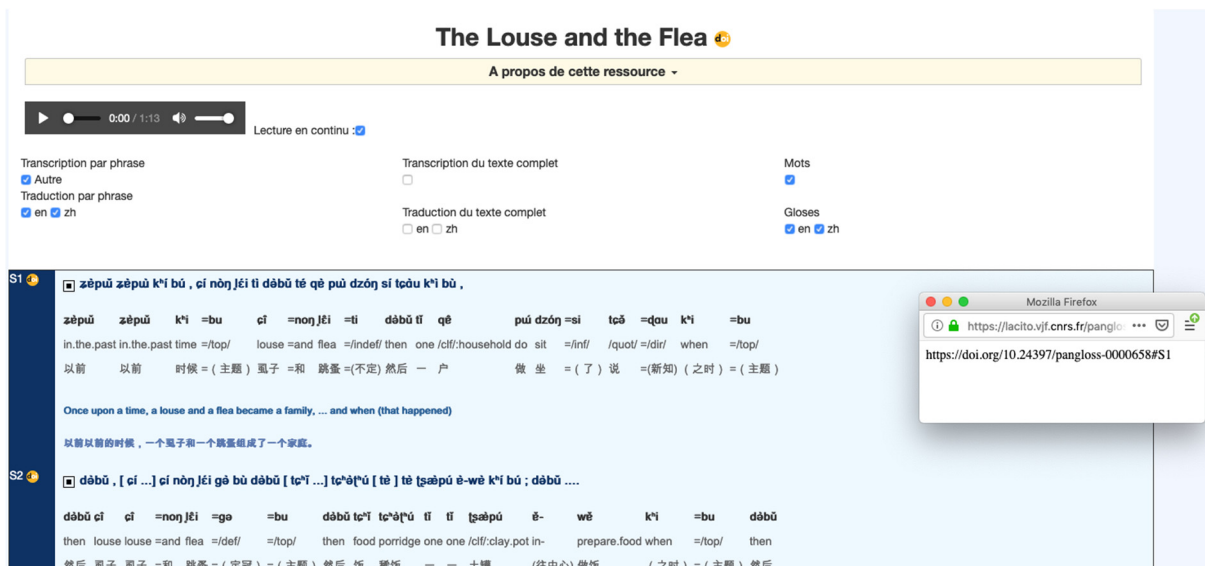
The Louse and the Flea

A propos de cette ressource

0:00 / 1:13

Lecture en continu :

Transcription par phrase
Autre
Traduction par phrase
en zh

Transcription du texte complet

Traduction du texte complet
en zh

Mots

Gloses
en zh

S1 ʑèpuǚ ʑèpuǚ kʰí bú , ɕí nòŋ ɟéi ti dèbǚ té qè puǐ dzóŋ sí tɕǎu kʰí bú ,

| ʑèpuǚ | ʑèpuǚ | kʰí | =bu | ɕǐ | =noŋ ɟěi | =ti | dèbǚ | tǐ | qè | puí dzóŋ | =si | tɕǎ | =dɑu | kʰí | =bu |
|---|---|---|---|---|---|---|---|---|---|---|---|---|---|---|---|
| in.the.past | in.the.past | time | =/top/ | louse | =and flea | =/indef/ | then | one | /clf/:household | do sit | =/inf/ | /quot/ | =/dir/ | when | =/top/ |
| 以前 | 以前 | 时候 | =（主题） | 虱子 | =和 跳蚤 | =(不定) | 然后 | 一 | 户 | 做 坐 | =（了） | 说 | =(新知) | （之时） | =（主题） |

Once upon a time, a louse and a flea became a family, ... and when (that happened)

以前以前的时候，一个虱子和一个跳蚤组成了一个家庭。

S2 dèbǚ , [ ɕí ...] ɕí nòŋ ɟéi gè bù dèbǚ [ tɕʰǐ ...] tɕʰèɖʰú [ tè ] tè ʈsæ̀pú è-wè kʰí bú ; dèbǚ ....

| dèbǚ | ɕǐ | ɕǐ | =noŋ ɟěi | =gə | =bu | dèbǚ | tɕʰǐ | tɕʰèɖʰú | tǐ | tǐ | ʈsæ̀pú | ě- | wě | kʰí | =bu | dèbǚ |
|---|---|---|---|---|---|---|---|---|---|---|---|---|---|---|---|---|
| then | louse | louse | =and flea | =/def/ | =/top/ | then | food | porridge | one | one /clf/:clay.pot | | in- | prepare.food | when | =/top/ | then |

Mozilla Firefox
https://lacito.vjf.cnrs.fr/panglo
https://doi.org/10.24397/pangloss-0000658#S1